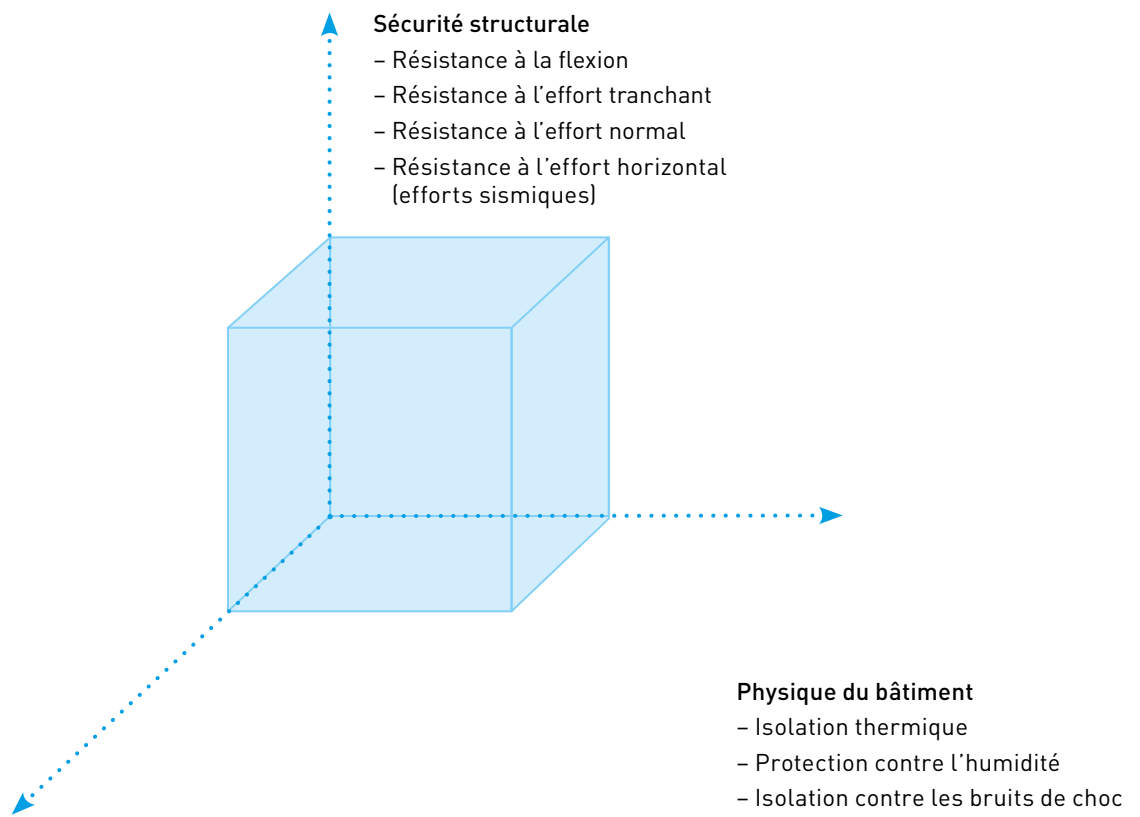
Sécurité structurale
– Résistance à la flexion
– Résistance à l’effort tranchant
– Résistance à l’effort normal
– Résistance à l’effort horizontal (efforts sismiques)

Physique du bâtiment
– Isolation thermique
– Protection contre l’humidité
– Isolation contre les bruits de choc